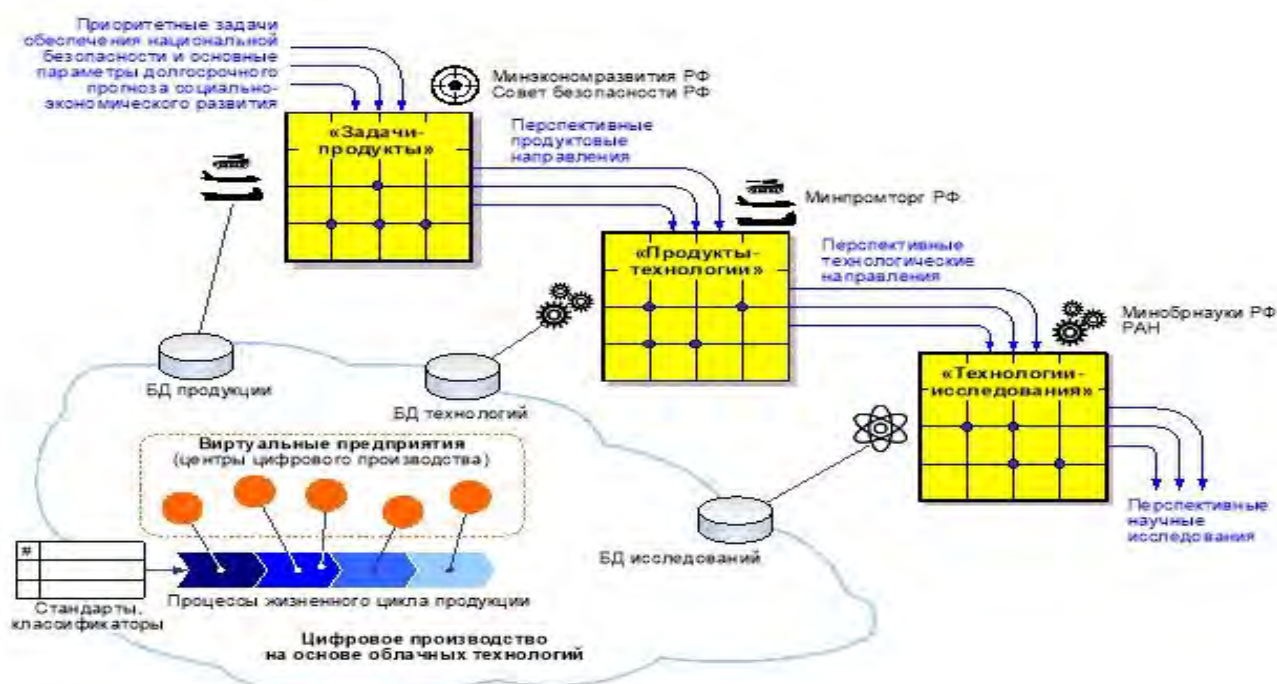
Приоритетные задачи обеспечения национальной безопасности и основные параметры долгосрочного прогноза социально-экономического развития

Минэкономразвития РФ
Совет безопасности РФ

«Задачи-продукты»

Перспективные продуктовые направления

Минпромторг РФ

«Продукты-технологии»

Перспективные технологические направления

Минобрнауки РФ
РАН

«Технологии-исследования»

Перспективные научные исследования

БД продукции

БД технологий

БД исследований

Виртуальные предприятия
(центры цифрового производства)

#

Стандарты, классификаторы

Процессы жизненного цикла продукции

Цифровое производство на основе облачных технологий